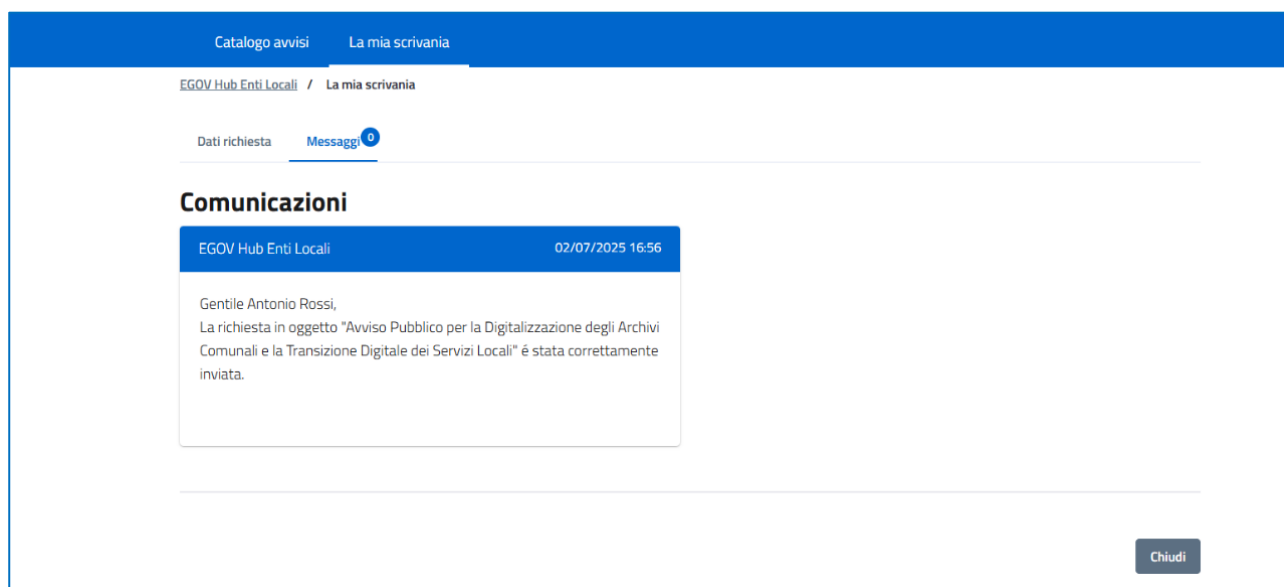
Catalogo avvisi La mia scrivania

EGOV Hub Enti Locali / La mia scrivania

Dati richiesta Messaggi 0

Comunicazioni

EGOV Hub Enti Locali 02/07/2025 16:56

Gentile Antonio Rossi,
La richiesta in oggetto "Avviso Pubblico per la Digitalizzazione degli Archivi Comunali e la Transizione Digitale dei Servizi Locali" é stata correttamente inviata.

Chiudi